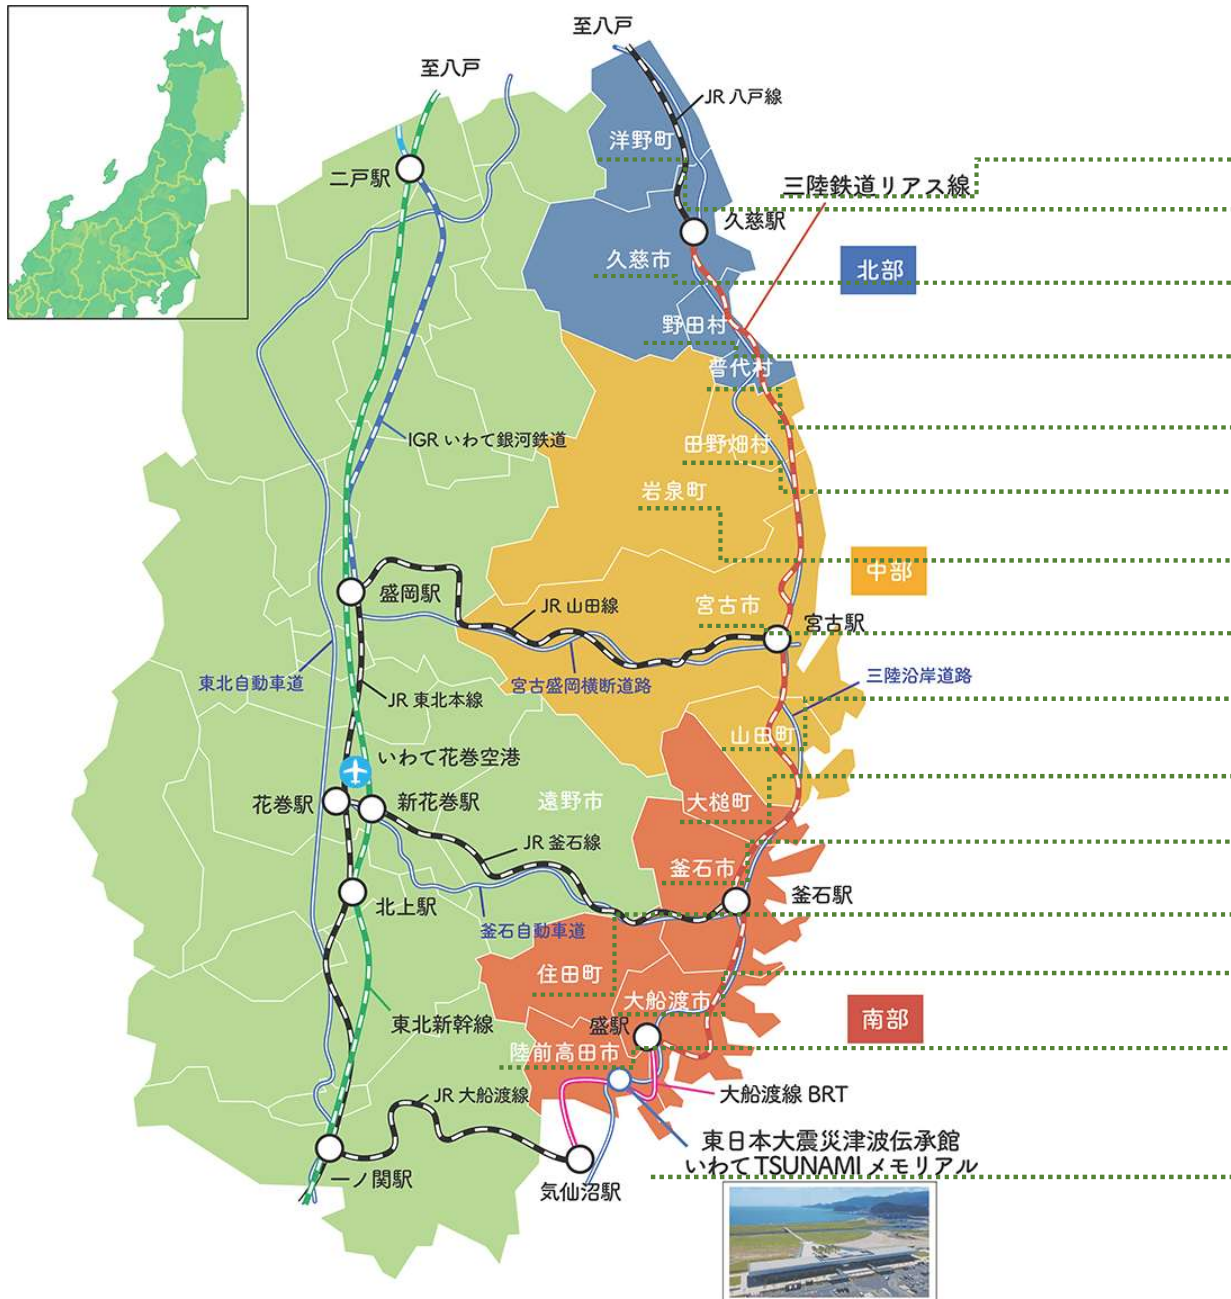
至八戸
至八戸
JR 八戸線
洋野町
三陸鉄道リアス線
二戸駅
久慈駅
久慈市
北部
野田村
普代村
IGR いわて銀河鉄道
田野畑村
岩泉町
中部
盛岡駅
JR 山田線
宮古市
宮古駅
東北自動車道
宮古盛岡横断道路
三陸沿岸道路
JR 東北本線
山田町
いわて花巻空港
花巻駅
新花巻駅
遠野市
大槌町
JR 釜石線
釜石市
北上駅
釜石駅
釜石自動車道
住田町
大船渡市
南部
東北新幹線
盛駅
陸前高田市
大船渡線 BRT
JR 大船渡線
東日本大震災津波伝承館
いわてTSUNAMIメモリアル
一ノ関駅
気仙沼駅